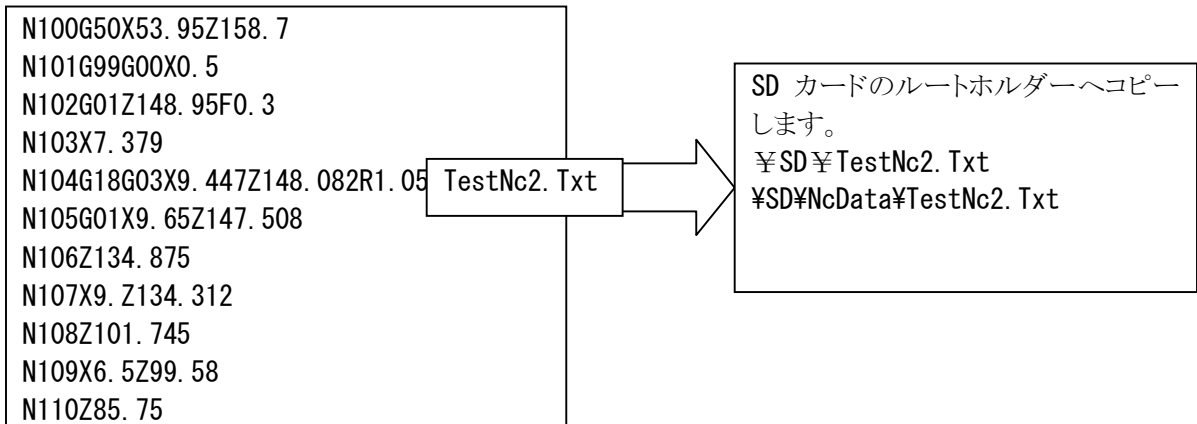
N100G50X53.95Z158.7
N101G99G00X0.5
N102G01Z148.95F0.3
N103X7.379
N104G18G03X9.447Z148.082R1.05
N105G01X9.65Z147.508
N106Z134.875
N107X9.Z134.312
N108Z101.745
N109X6.5Z99.58
N110Z85.75

TestNc2.Txt

SD カードのルートホルダーへコピーします。
¥SD¥TestNc2.Txt
¥SD¥NcData¥TestNc2.Txt